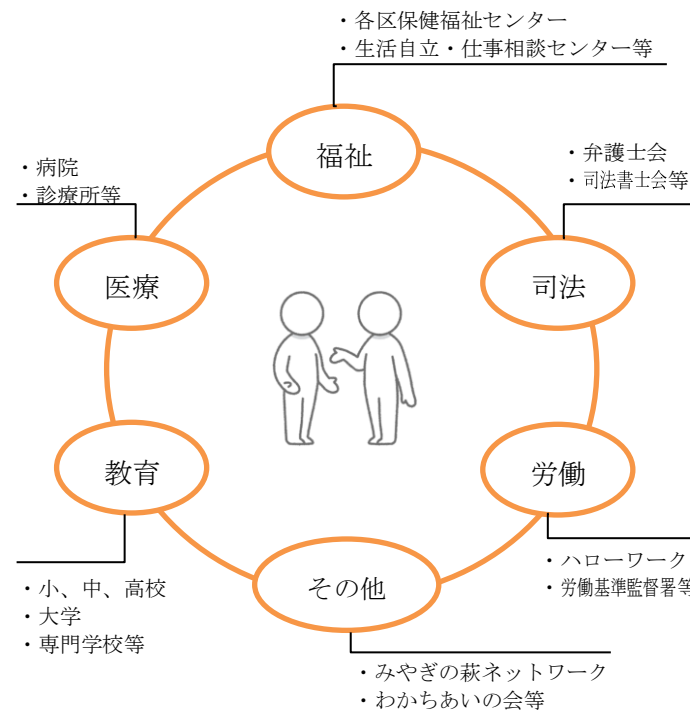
・各区保健福祉センター
・生活自立・仕事相談センター等

福祉

・病院
・診療所等

・弁護士会
・司法書士会等

医療

司法

教育

労働

・ハローワーク
・労働基準監督署等

・小、中、高校
・大学
・専門学校等

その他

・みやぎの萩ネットワーク
・わかちあいの会等